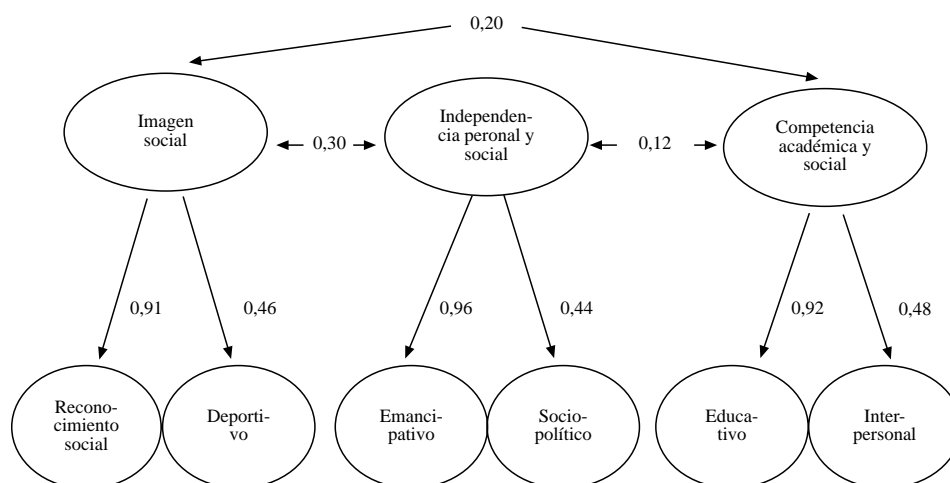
0,20

Imagen social

0,30

Independencia peronal y social

0,12

Competencia académica y social

0,91

0,46

0,96

0,44

0,92

0,48

Reconocimiento social

Deportivo

Emancipativo

Sociopolítico

Educativo

Interpersonal